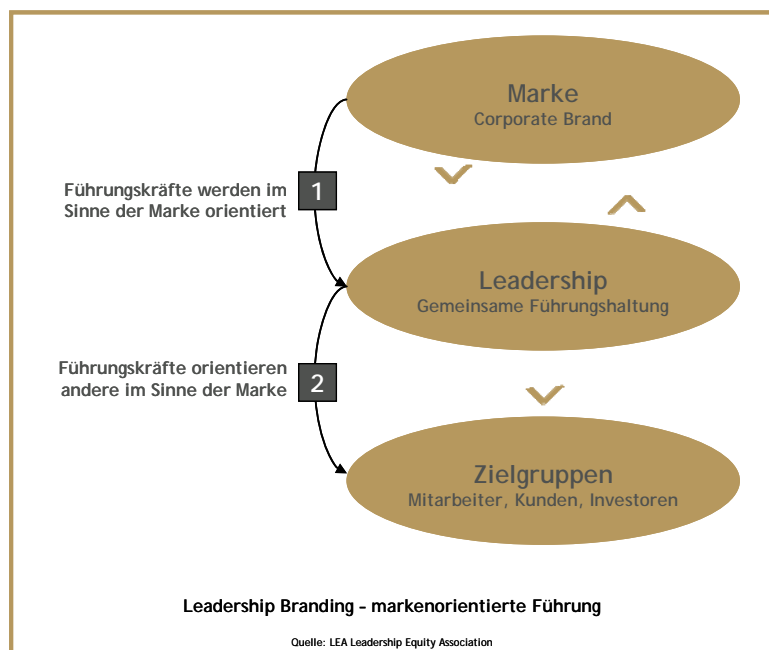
Marke
Corporate Brand

Führungskräfte werden im Sinne der Marke orientiert

1

Leadership
Gemeinsame Führungshaltung

Führungskräfte orientieren andere im Sinne der Marke

2

Zielgruppen
Mitarbeiter, Kunden, Investoren

Leadership Branding – markenorientierte Führung

Quelle: LEA Leadership Equity Association